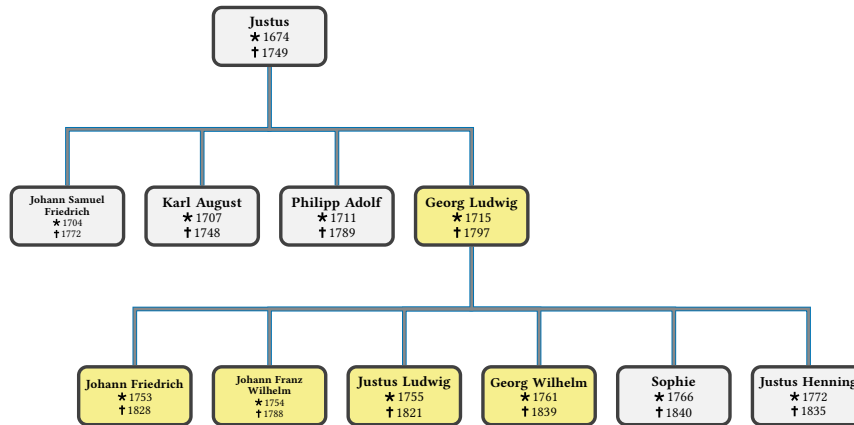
Justus
★ 1674
† 1749

Johann Samuel Friedrich
★ 1704
† 1772

Karl August
★ 1707
† 1748

Philipp Adolf
★ 1711
† 1789

Georg Ludwig
★ 1715
† 1797

Johann Friedrich
★ 1753
† 1828

Johann Franz Wilhelm
★ 1754
† 1788

Justus Ludwig
★ 1755
† 1821

Georg Wilhelm
★ 1761
† 1839

Sophie
★ 1766
† 1840

Justus Henning
★ 1772
† 1835